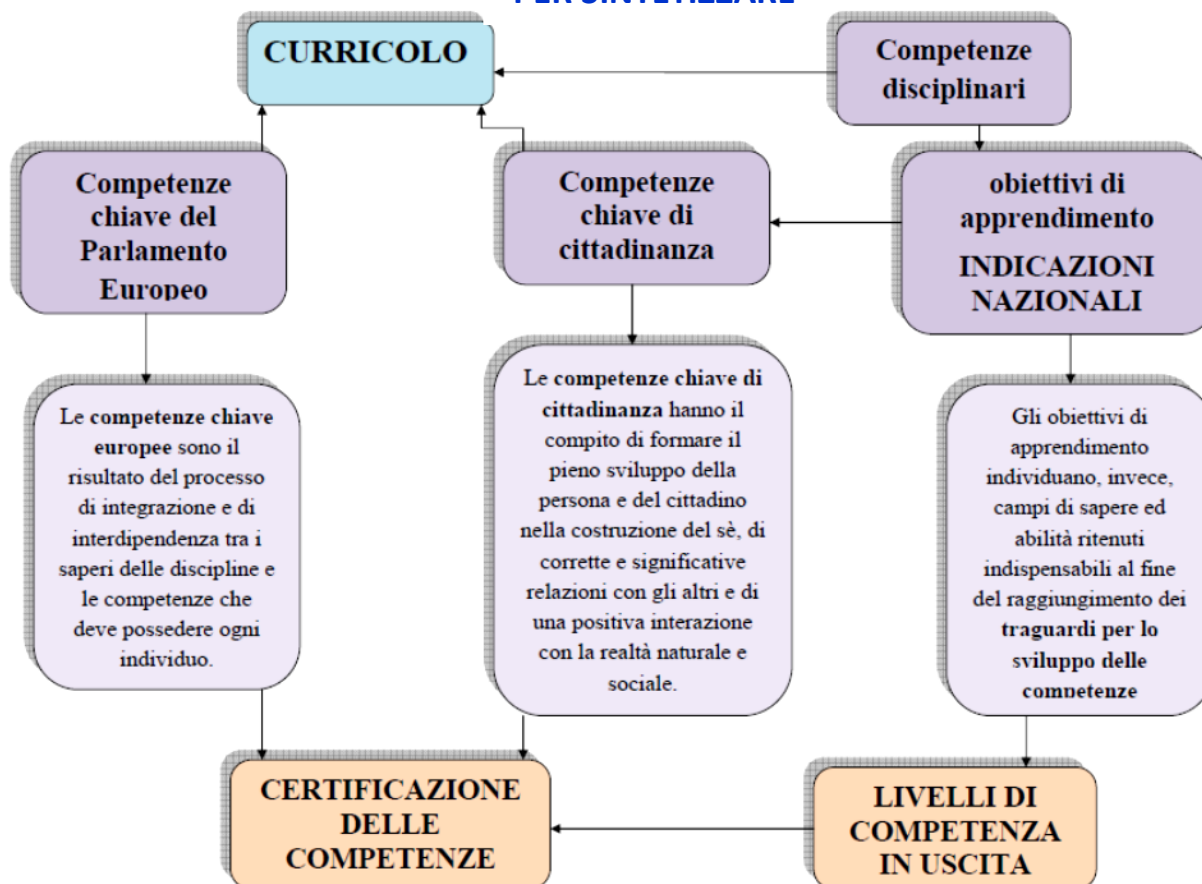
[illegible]

CURRICOLO

Competenze disciplinari

Competenze chiave del Parlamento Europeo

Competenze chiave di cittadinanza

obiettivi di apprendimento

INDICAZIONI NAZIONALI

Le competenze chiave europee sono il risultato del processo di integrazione e di interdipendenza tra i saperi delle discipline e le competenze che deve possedere ogni individuo.

Le competenze chiave di cittadinanza hanno il compito di formare il pieno sviluppo della persona e del cittadino nella costruzione del sè, di corrette e significative relazioni con gli altri e di una positiva interazione con la realtà naturale e sociale.

Gli obiettivi di apprendimento individuano, invece, campi di sapere ed abilità ritenuti indispensabili al fine del raggiungimento dei traguardi per lo sviluppo delle competenze

CERTIFICAZIONE DELLE COMPETENZE

LIVELLI DI COMPETENZA IN USCITA